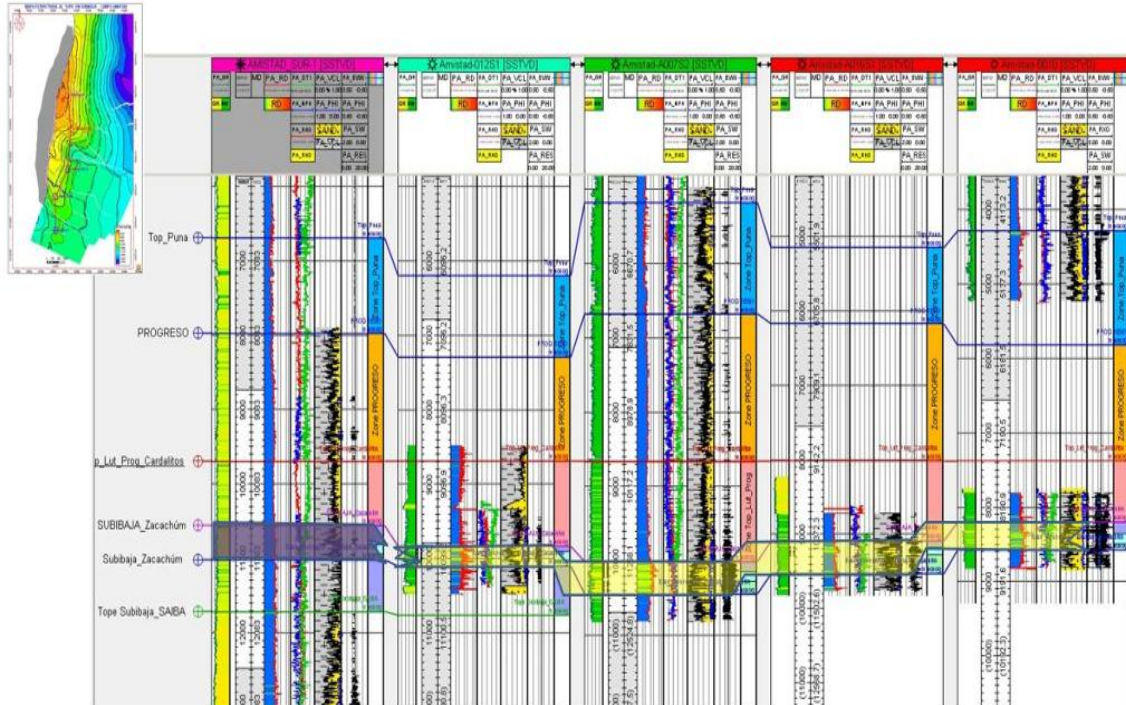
AMISTAD_SUR-1 [SSTVD]

Amistad-012S1 [SSTVD]

Amistad-A007S2 [SSTVD]

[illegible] [SSTVD]

Amistad-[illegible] [SSTVD]

PA_GR MD PA_RD PA_DT1 PA_VCL PA_SWW

RD PA_RFA PA_PHI PA_PHI

SAND PA_SW

PA_RES

PA_RXO

Top_Puna

PROGRESO

p_Lut_Prog_Cardalitos

SUBIBAJA_Zacachúm

Subibaja_Zacachúm

Tope Subibaja_SAIBA

Zone Top_Puna

Zone PROGRESO

Zone Top_Lut_Prog

7000

8000

9000

10000

11000

12000

6000

5000

4000